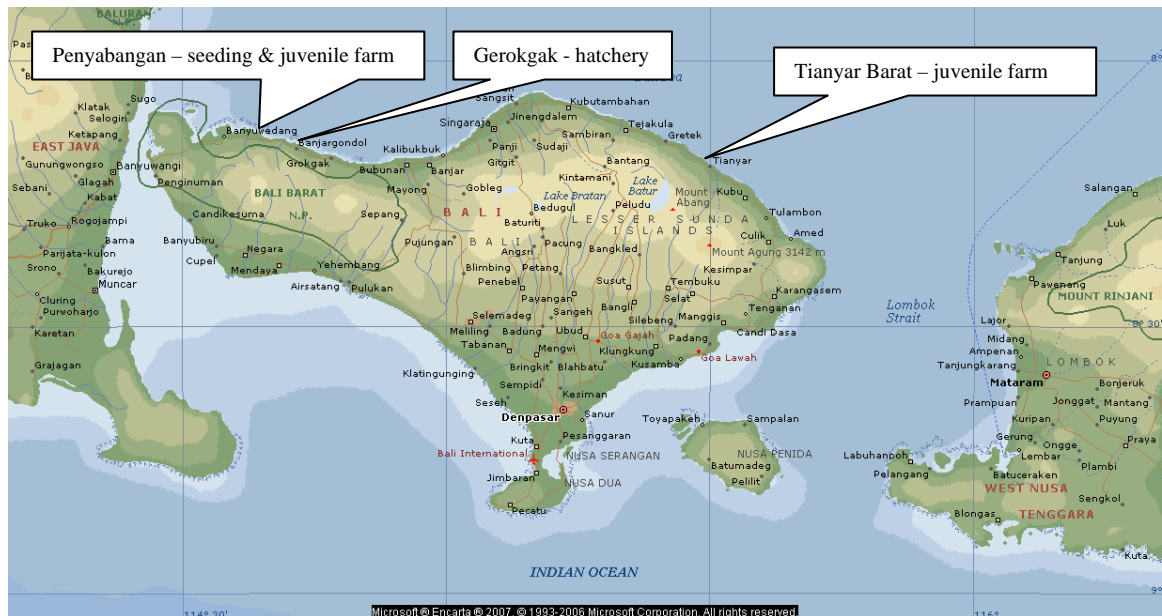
Penyabangan – seeding & juvenile farm

Gerokgak - hatchery

Tianyar Barat – juvenile farm

BALURAN
EAST JAVA
Klatak
Sugo
Selogiri
Ketapang
Gunungwongso
Banyuwangi
Glagah
Sebani
Kabat
Penginuman
Truko
Rogojampi
Bama
Panjata-kulon
Srono
Bakurejo
Muncar
Cluring
Purwoharjo
Karetan
Grajagan
Banyuwedang
Banjargondol
Grokgak
BALI BARAT
N.P.
Candikesuma
Banyubiru
Cupel
Negara
Mendaya
Yehembang
Airsatang
Pulukan
Sepang
Bubunan
Mayong
Kalibukbuk
Banjar
Gobleg
Pujungan
BALI
Singaraja
Sangsit
Jinengdalem
Kubutambahan
Tejakula
Sambiran
Gretek
Panji
Sudaji
Gitgit
Bantang
Tianyar
Kintamani
Lake Bratan
Lake Batur
Mount Abang
Kubu
Bedugul
Peludu
LESSER SUNDA ISLANDS
Tulamben
Baturiti
Culik
Amed
Pacung
Bangkled
Mount Agung 3142 m
Angsri
Blimbing
Petang
Penebel
Tembuku
Kesimpar
Susut
Payangan
Bangli
Selat
Karangasem
Tenganan
Selemadeg
Sangeh
Silebeng
Manggis
Meliling
Badung
Ubud
Goa Gajah
Candi Dasa
Tabanan
Mengwi
Klungkung
Padang
Goa Lawah
Bringkit
Blahbatu
Kusamba
Klatingunging
Sempidi
Kesiman
Seseh
Denpasar
Sanur
Toyapakeh
Sampalan
Kuta
Pesanggaran
Bali International
NUSA SERANGAN
NUSA PENIDA
Batumadeg
Pelilit
Jimbaran
NUSA DUA
Pecatu
INDIAN OCEAN
Lombok Strait
Salangan
Luk
Tanjung
Pawenang
MOUNT RINJANI
Lajor
Midang
Ampenan
LOMBOK
Tanjungkarang
Mataram
Bonjeruk
Prampuan
Jonggat
Mantang
Kuripan
Puyung
Gerung
Ongge
Praya
Lembar
Labuhanpoh
Plambi
Pelangang
Batuceraken
WEST NUSA
Sengkol
Blongas
TENGGARA
Kuta
114° 30'
116°
30°
Microsoft ® Encarta ® 2007. © 1993-2006 Microsoft Corporation. All rights reserved.